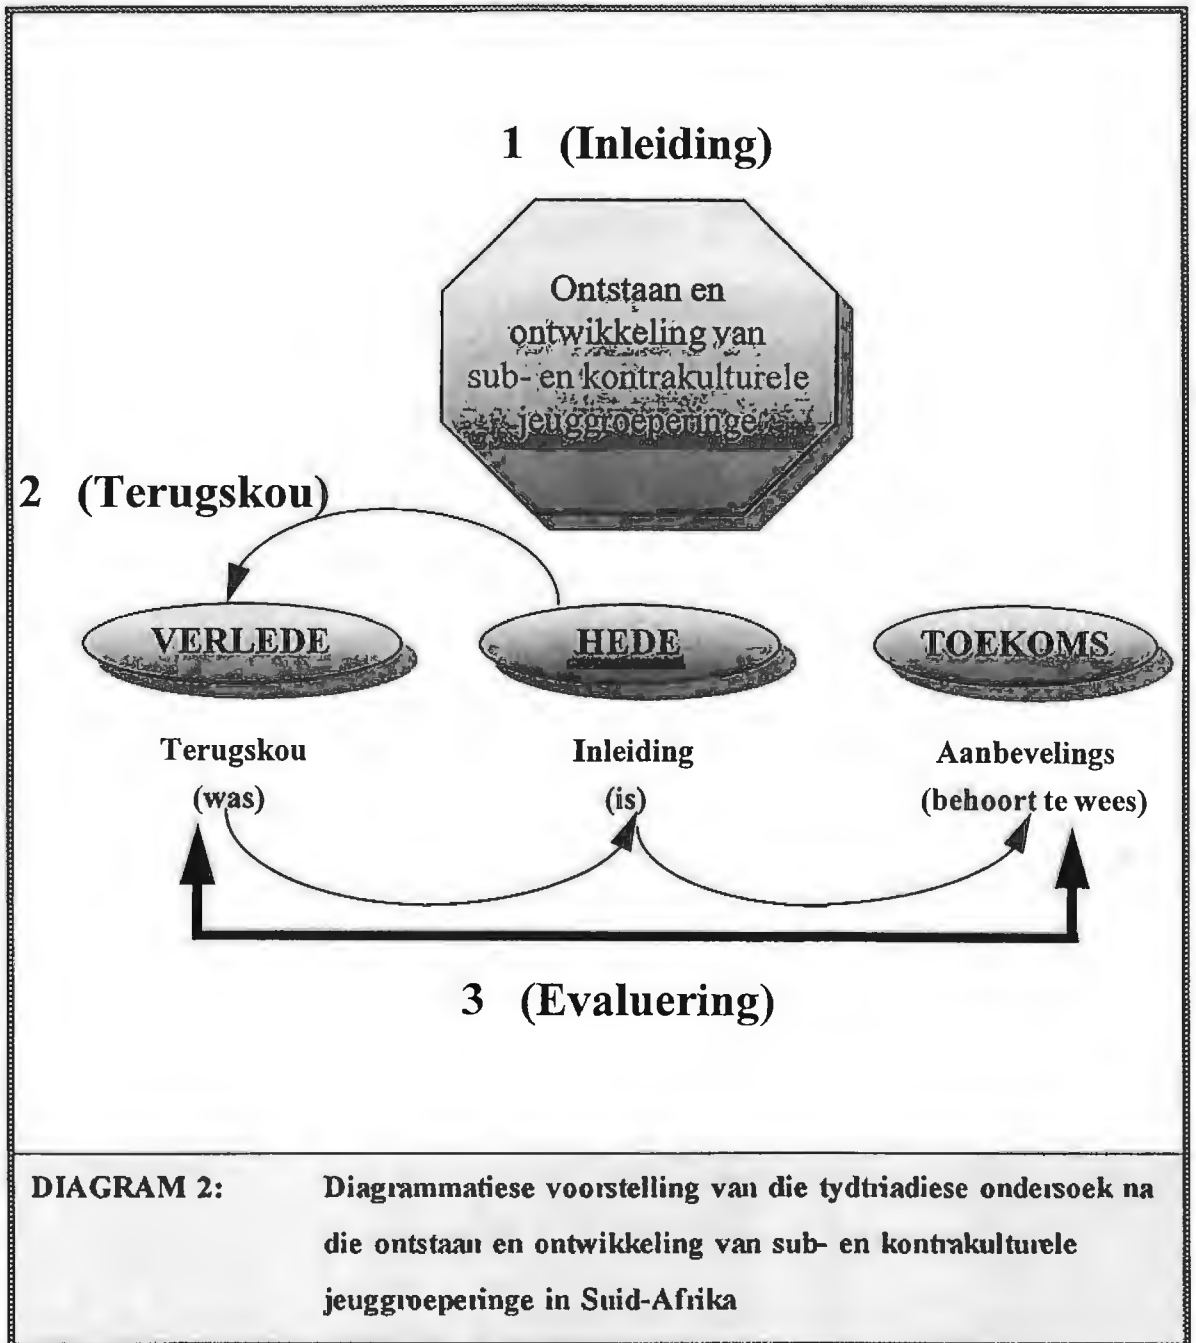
1 (Inleiding)

Ontstaan en ontwikkeling van sub- en kontrakulturele jeuggroeperinge

2 (Terugskou)

VERLEDE

HEDE

TOEKOMS

Terugskou
(was)

Inleiding
(is)

Aanbevelings
(behoort te wees)

3 (Evaluering)

DIAGRAM 2: Diagrammatiese voorstelling van die tydtriadiese ondersoek na die ontstaan en ontwikkeling van sub- en kontrakulturele jeuggroeperinge in Suid-Afrika